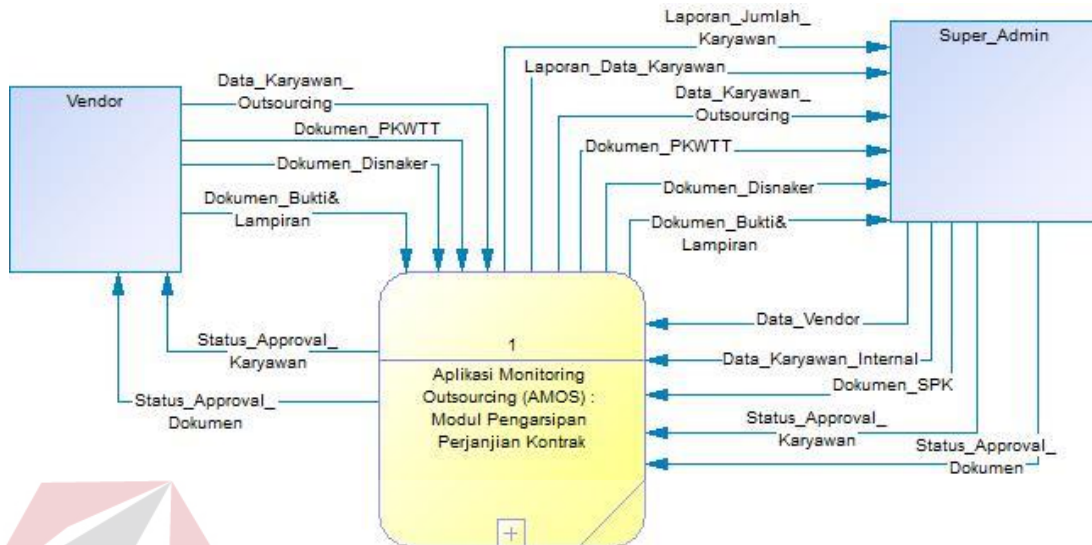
Vendor

Data_Karyawan_
Outsourcing

Dokumen_PKWTT

Dokumen_Disnaker

Dokumen_Bukti&
Lampiran

Status_Approval_
Karyawan

Status_Approval_
Dokumen

Laporan_Jumlah_
Karyawan

Laporan_Data_Karyawan

Data_Karyawan_
Outsourcing

Dokumen_PKWTT

Dokumen_Disnaker

Dokumen_Bukti&
Lampiran

Super_Admin

1

Aplikasi Monitoring Outsourcing (AMOS) : Modul Pengarsipan Perjanjian Kontrak

Data_Vendor

Data_Karyawan_Internal

Dokumen_SPK

Status_Approval_
Karyawan

Status_Approval_
Dokumen